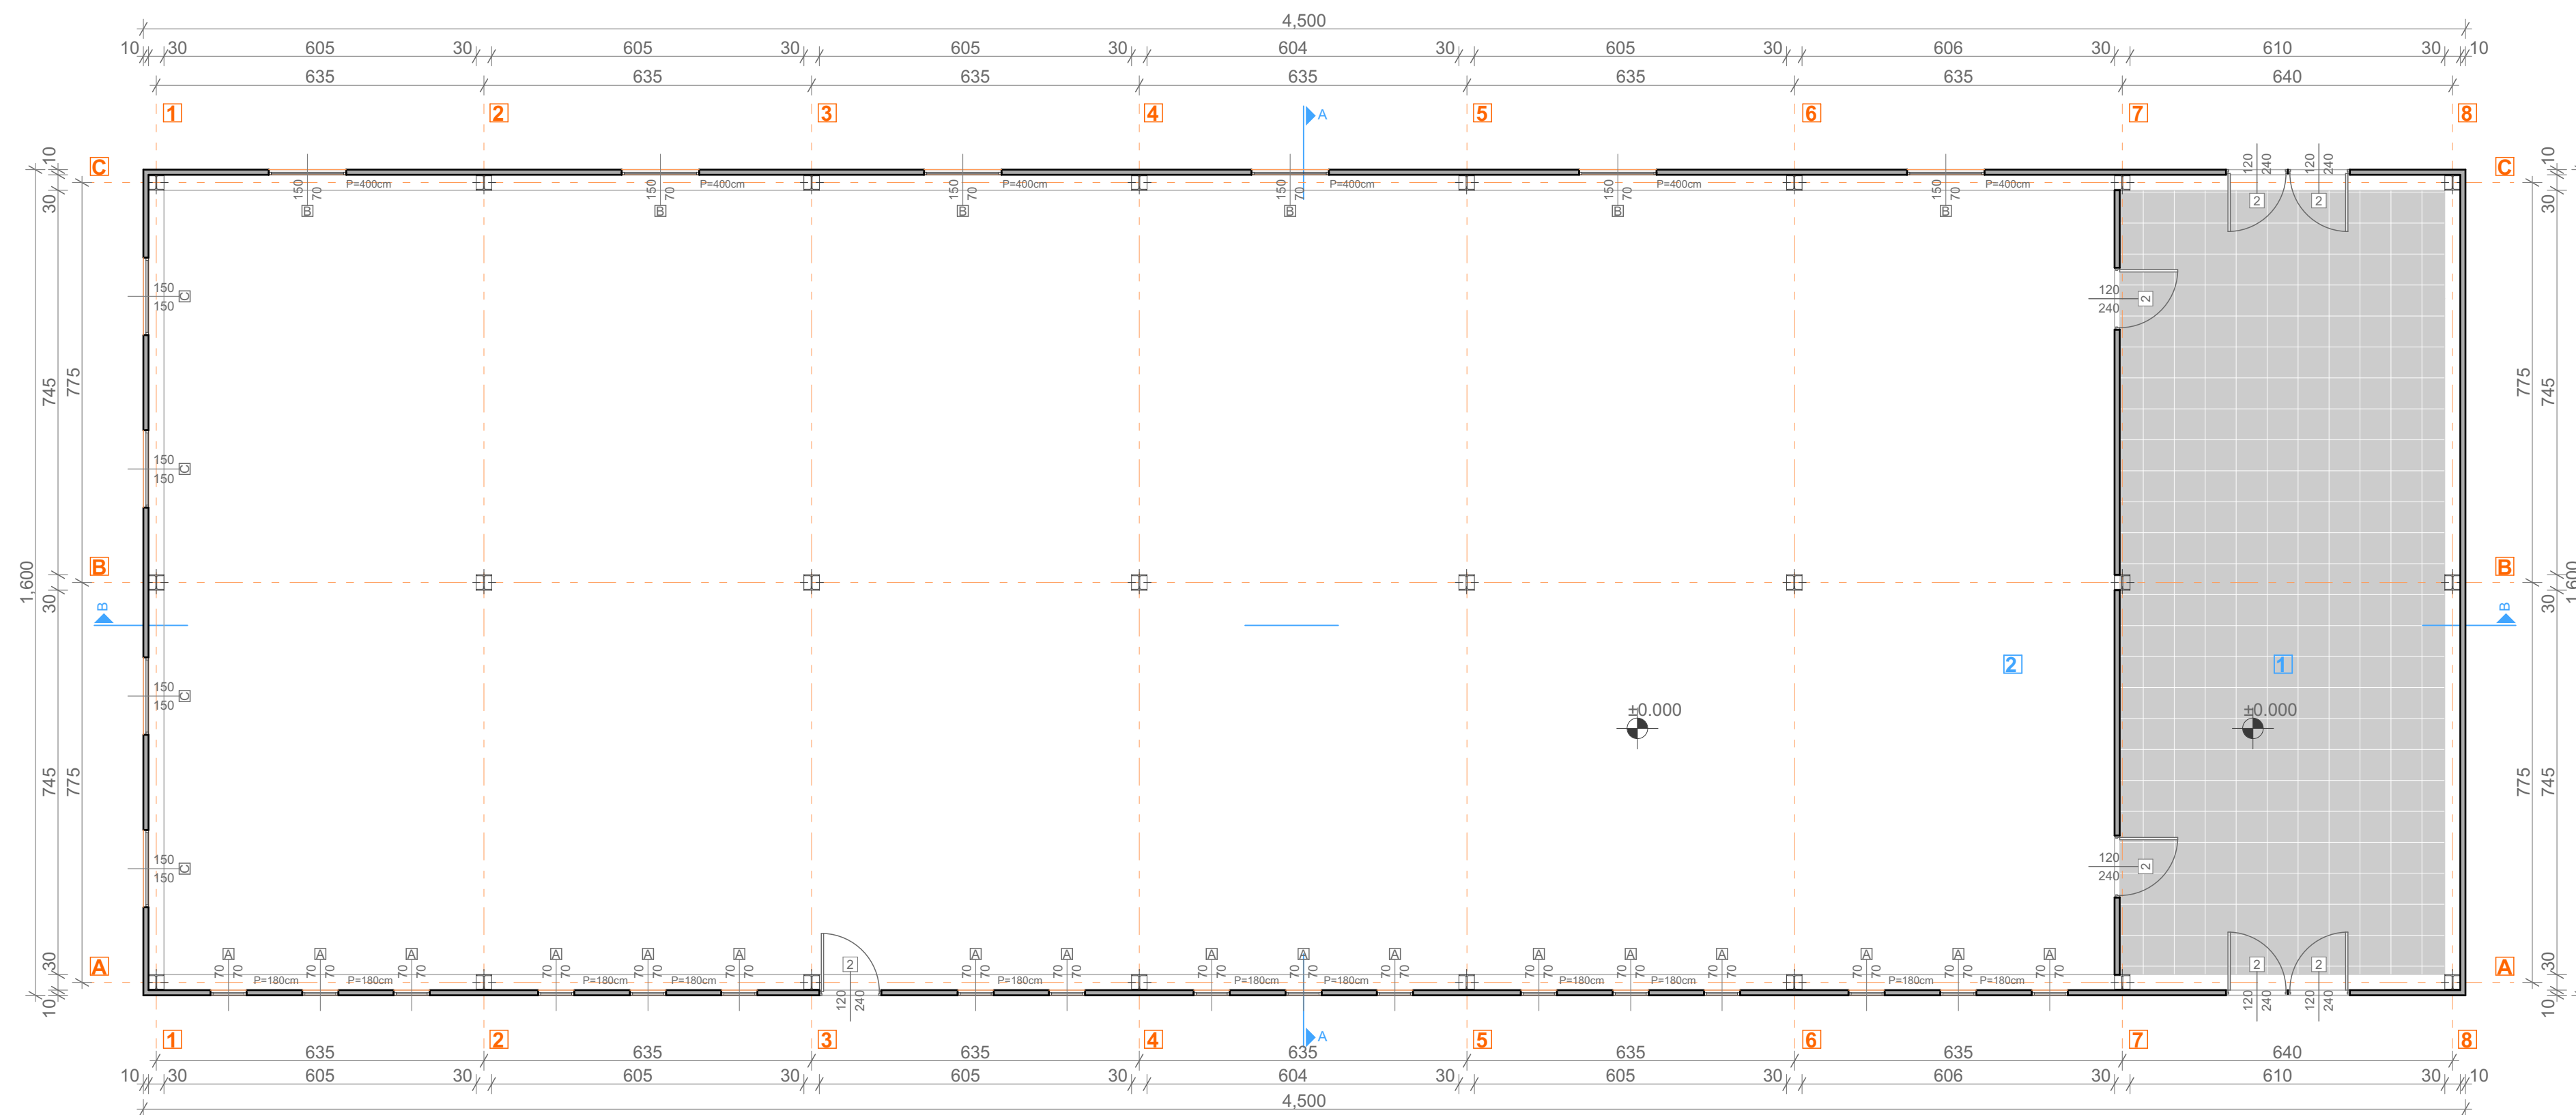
4,500
10 30 605 30 605 30 605 30 604 30 605 30 606 30 610 30 10
635 635 635 635 635 635 640
1 2 3 4 A 5 6 7 8
C
10
30
745
775
1,600
B
30
745
775
A
30
10
150 70 B P=400cm
150 70 B P=400cm
150 70 B P=400cm
150 70 B P=400cm
150 70 B P=400cm
150 70 B P=400cm
150 70 B P=400cm
120 240 2
120 240 2
150 150 C
150 150 C
150 150 C
150 150 C
120 240 2
120 240 2
B
B
2
1
±0.000
±0.000
A 70 70 P=180cm A 70 70 P=180cm A 70 70
A 70 70 P=180cm A 70 70 P=180cm A 70 70
2 120 240
A 70 70 P=180cm A 70 70
A 70 70 P=180cm A 70 70 P=180cm A 70 70
A 70 70 P=180cm A 70 70 P=180cm A 70 70
A 70 70 P=180cm A 70 70 P=180cm A 70 70
2 120 240 2 120 240
C
B
A
10
30
775
745
1,600
30
775
745
30
10
1 2 3 4 A 5 6 7 8
635 635 635 635 635 635 640
10 30 605 30 605 30 605 30 604 30 605 30 606 30 610 30 10
4,500